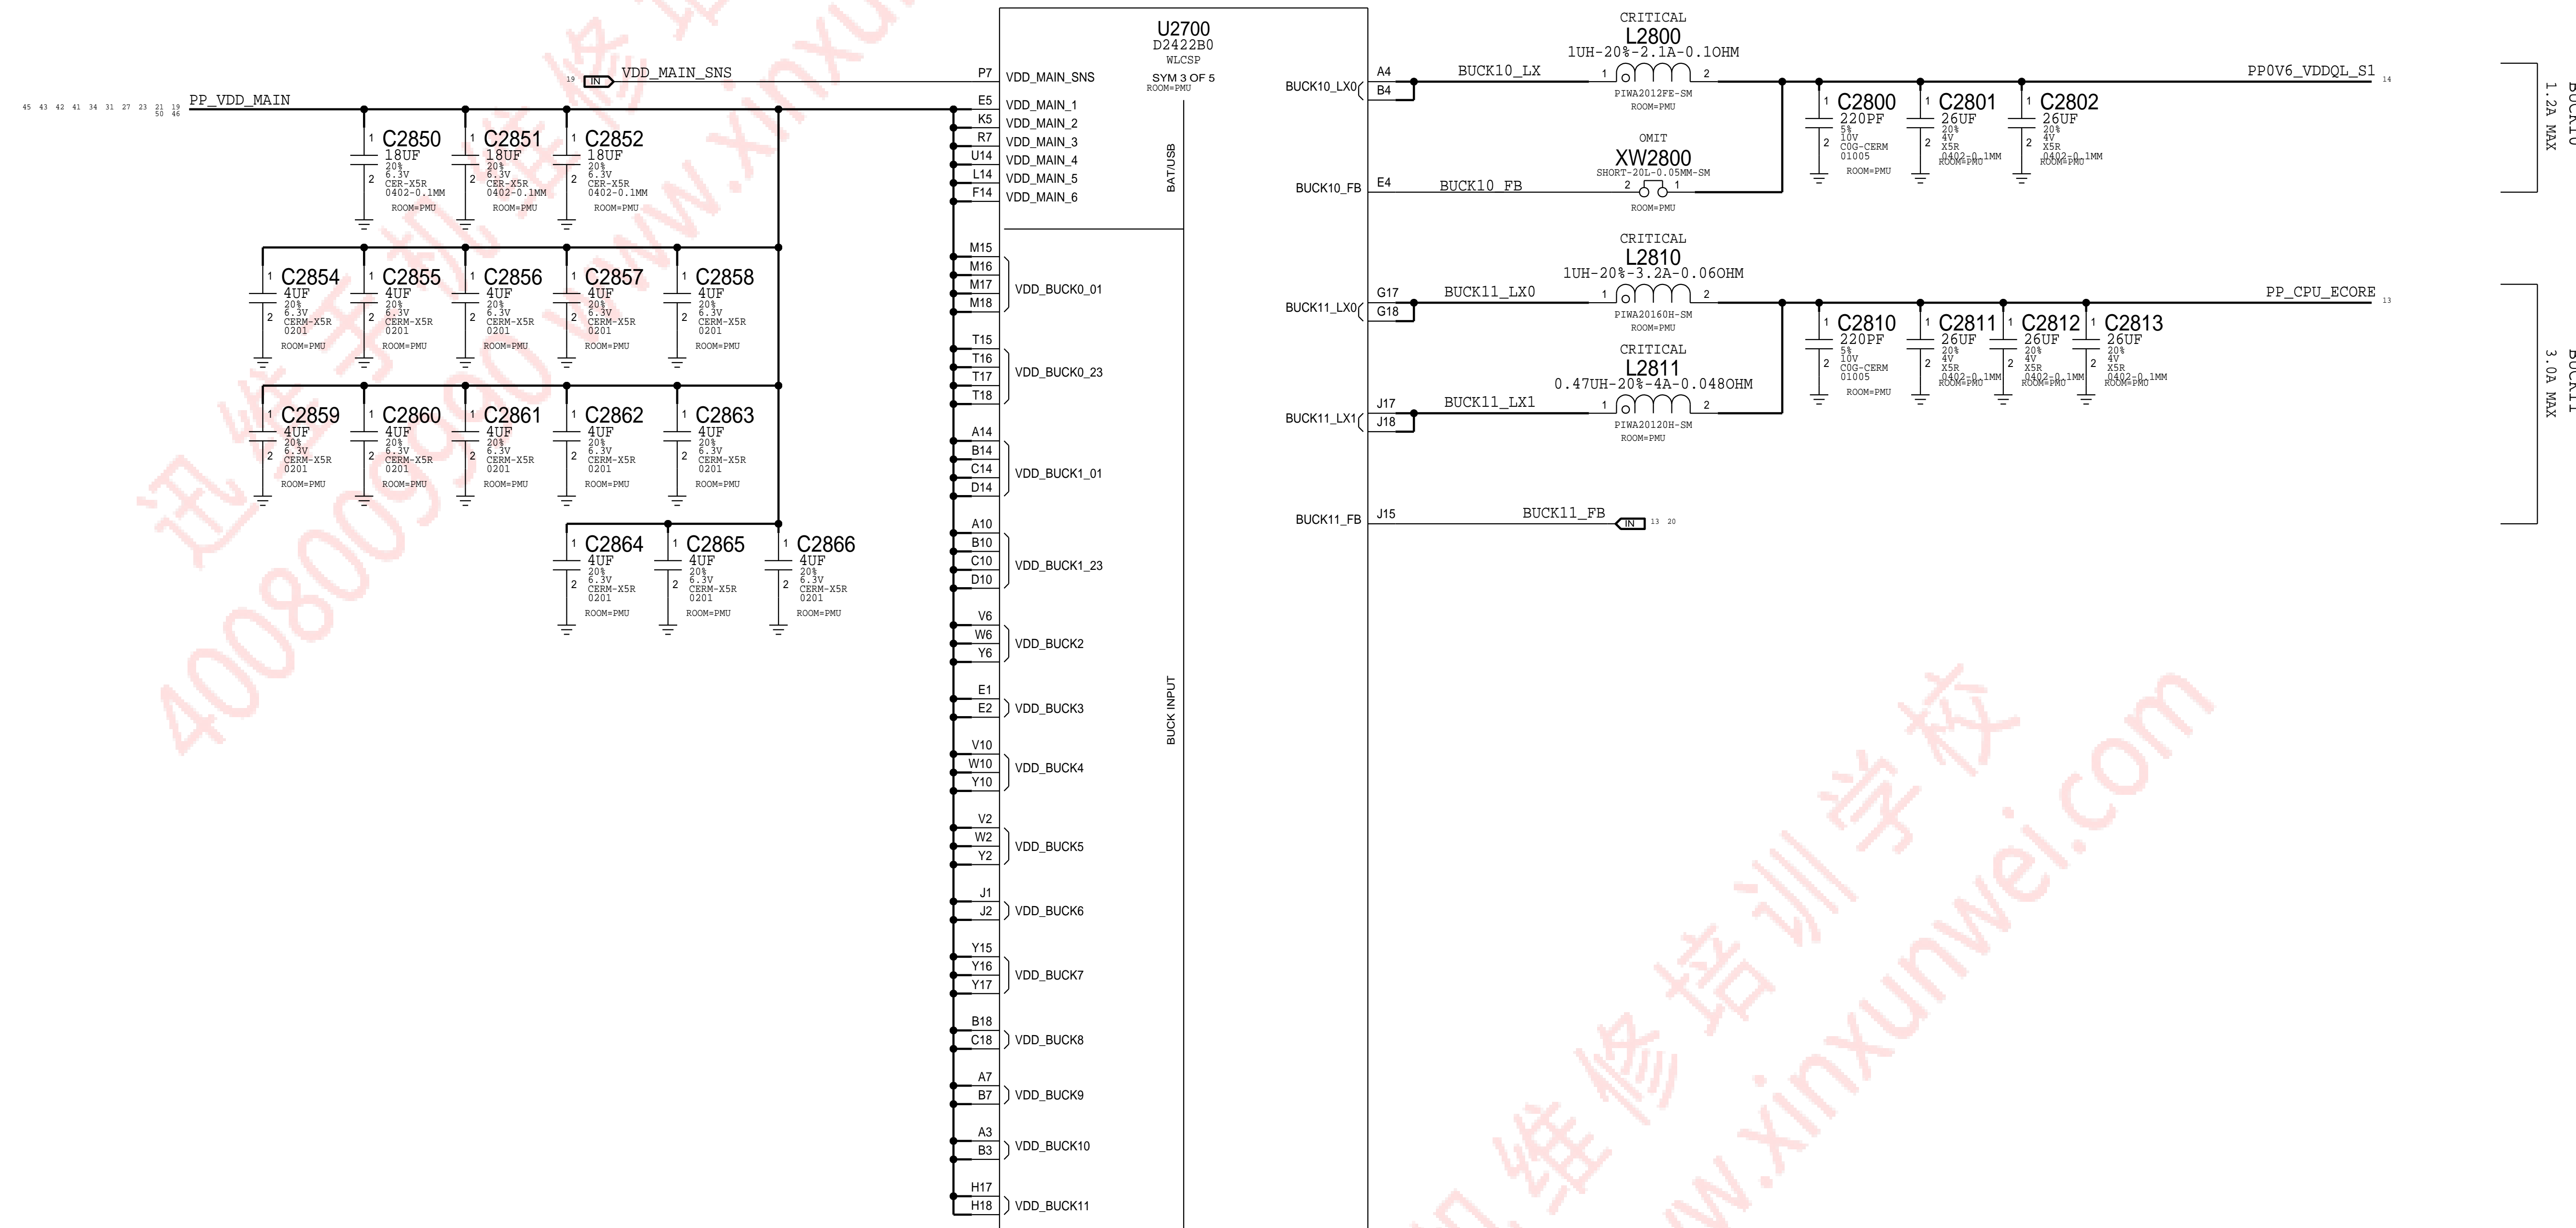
19 IN VDD_MAIN_SNS

45 43 42 41 34 31 27 23 21 19 50 46 PP_VDD_MAIN

C2850 18UF 20% 6.3V CER-X5R 0402-0.1MM ROOM=PMU
C2851 18UF 20% 6.3V CER-X5R 0402-0.1MM ROOM=PMU
C2852 18UF 20% 6.3V CER-X5R 0402-0.1MM ROOM=PMU

C2854 4UF 20% 6.3V CERM-X5R 0201 ROOM=PMU
C2855 4UF 20% 6.3V CERM-X5R 0201 ROOM=PMU
C2856 4UF 20% 6.3V CERM-X5R 0201 ROOM=PMU
C2857 4UF 20% 6.3V CERM-X5R 0201 ROOM=PMU
C2858 4UF 20% 6.3V CERM-X5R 0201 ROOM=PMU

C2859 4UF 20% 6.3V CERM-X5R 0201 ROOM=PMU
C2860 4UF 20% 6.3V CERM-X5R 0201 ROOM=PMU
C2861 4UF 20% 6.3V CERM-X5R 0201 ROOM=PMU
C2862 4UF 20% 6.3V CERM-X5R 0201 ROOM=PMU
C2863 4UF 20% 6.3V CERM-X5R 0201 ROOM=PMU

C2864 4UF 20% 6.3V CERM-X5R 0201 ROOM=PMU
C2865 4UF 20% 6.3V CERM-X5R 0201 ROOM=PMU
C2866 4UF 20% 6.3V CERM-X5R 0201 ROOM=PMU

U2700
D2422B0
WLCSP
SYM 3 OF 5
ROOM=PMU

P7 VDD_MAIN_SNS
E5 VDD_MAIN_1
K5 VDD_MAIN_2
R7 VDD_MAIN_3
U14 VDD_MAIN_4
L14 VDD_MAIN_5
F14 VDD_MAIN_6
BAT/USB

M15 M16 M17 M18 VDD_BUCK0_01
T15 T16 T17 T18 VDD_BUCK0_23
A14 B14 C14 D14 VDD_BUCK1_01
A10 B10 C10 D10 VDD_BUCK1_23
V6 W6 Y6 VDD_BUCK2
E1 E2 VDD_BUCK3
V10 W10 Y10 VDD_BUCK4
V2 W2 Y2 VDD_BUCK5
J1 J2 VDD_BUCK6
Y15 Y16 Y17 VDD_BUCK7
B18 C18 VDD_BUCK8
A7 B7 VDD_BUCK9
A3 B3 VDD_BUCK10
H17 H18 VDD_BUCK11
BUCK INPUT

BUCK10_LX0 A4 B4 BUCK10_LX
CRITICAL
L2800
1UH-20%-2.1A-0.1OHM
PIWA2012FE-SM
ROOM=PMU
PP0V6_VDDQL_S1 14

OMIT
XW2800
SHORT-20L-0.05MM-SM
ROOM=PMU
BUCK10_FB E4 BUCK10_FB

C2800 220PF 5% 10V COG-CERM 01005 ROOM=PMU
C2801 26UF 20% 4V X5R 0402-0.1MM ROOM=PMU
C2802 26UF 20% 4V X5R 0402-0.1MM ROOM=PMU

BUCK10
1.2A MAX

BUCK11_LX0 G17 G18 BUCK11_LX0
CRITICAL
L2810
1UH-20%-3.2A-0.06OHM
PIWA20160H-SM
ROOM=PMU
PP_CPU_ECORE 13

CRITICAL
L2811
0.47UH-20%-4A-0.048OHM
PIWA20120H-SM
ROOM=PMU
BUCK11_LX1 J17 J18 BUCK11_LX1

C2810 220PF 5% 10V COG-CERM 01005 ROOM=PMU
C2811 26UF 20% 4V X5R 0402-0.1MM ROOM=PMU
C2812 26UF 20% 4V X5R 0402-0.1MM ROOM=PMU
C2813 26UF 20% 4V X5R 0402-0.1MM ROOM=PMU

BUCK11
3.0A MAX

BUCK11_FB J15 BUCK11_FB IN 13 20

迅维修培训学校 4008009590 www.xinxunwei.com
迅维修培训学校 www.xinxunwei.com